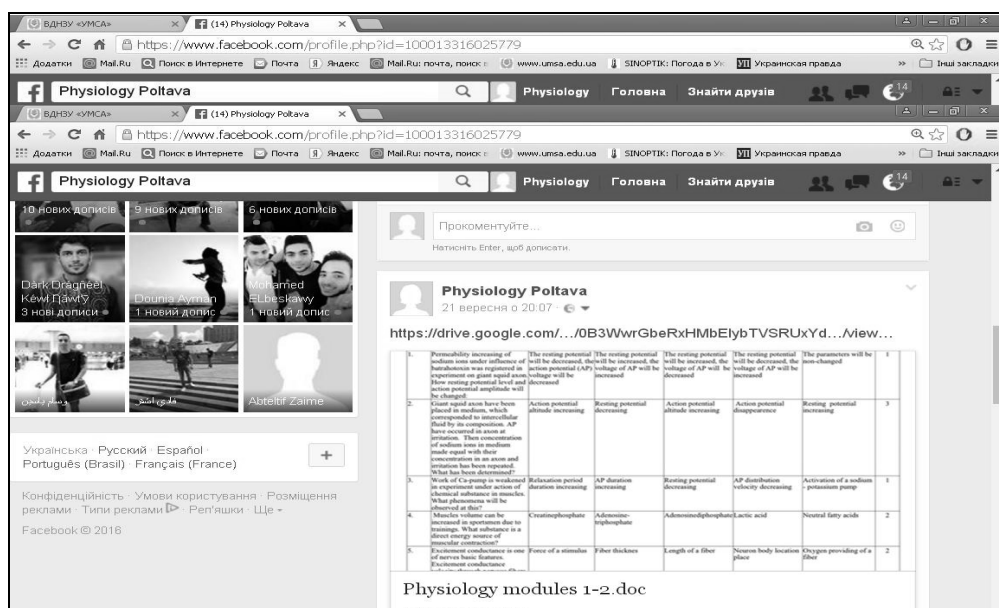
ВДНЗУ «УМСА» × (14) Physiology Poltava ×

https://www.facebook.com/profile.php?id=100013316025779

Додатки Mail.Ru Поиск в Интернете Почта Яндекс Mail.Ru: почта, поиск в www.umsa.edu.ua SINOPTIK: Погода в Ук Украинская правда » Інші закладки

Physiology Poltava Physiology Головна Знайти друзів 14

ВДНЗУ «УМСА» × (14) Physiology Poltava ×

https://www.facebook.com/profile.php?id=100013316025779

Додатки Mail.Ru Поиск в Интернете Почта Яндекс Mail.Ru: почта, поиск в www.umsa.edu.ua SINOPTIK: Погода в Ук Украинская правда » Інші закладки

Physiology Poltava Physiology Головна Знайти друзів 14

10 нових дописів 9 нових дописів 6 нових дописів

Dark Dragneel Kewi Памуў 3 нові дописи

Dounia Ayman 1 новий допис

Mohamed ELbeskawy 1 новий допис

وسام بلبيص

هادي اشرف

Abteltif Zaime

Українська · Русский · Español · Português (Brasil) · Français (France)

+

Конфіденційність · Умови користування · Розміщення реклами · Типи реклами · Реп'яшки · Ще ·

Facebook © 2016

Прокоментуйте...

Натисніть Enter, щоб дописати.

Physiology Poltava

21 вересня о 20:07 ·

https://drive.google.com/.../0B3WwrGbeRxHMbElybTVSRUxYd.../view...

| 1. | Permeability increasing of sodium ions under influence of batrahotoxin was registered in experiment on giant squid axon. How resting potential level and action potential amplitude will be changed: | The resting potential will be decreased, the action potential (AP) voltage will be decreased | The resting potential will be increased, the voltage of AP will be increased | The resting potential will be increased, the voltage of AP will be decreased | The resting potential will be decreased, the voltage of AP will be increased | The parameters will be non-changed | 1 |
|---|---|---|---|---|---|---|---|
| 2. | Giant squid axon have been placed in medium, which corresponded to intercellular fluid by its composition. AP have occurred in axon at irritation. Then concentration of sodium ions in medium made equal with their concentration in an axon and irritation has been repeated. What has been determined? | Action potential altitude increasing | Resting potential decreasing | Action potential altitude increasing | Action potential disappearence | Resting potential increasing | 3 |
| 3. | Work of Ca-pump is weakened in experiment under action of chemical substance in muscles. What phenomena will be observed at this? | Relaxation period duration increasing | AP duration increasing | Resting potential decreasing | AP distribution velocity decreasing | Activation of a sodium - potassium pump | 1 |
| 4. | Muscles volume can be increased in sportsmen due to trainings. What substance is a direct energy source of muscular contraction? | Creatinephosphate | Adenosine-triphosphate | Adenosinediphosphate | Lactic acid | Neutral fatty acids | 2 |
| 5. | Excitement conductance is one of nerves basic features. Excitement conductance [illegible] | Force of a stimulus | Fiber thicknes | Length of a fiber | Neuron body location place | Oxygen providing of a fiber | 2 |

Physiology modules 1-2.doc